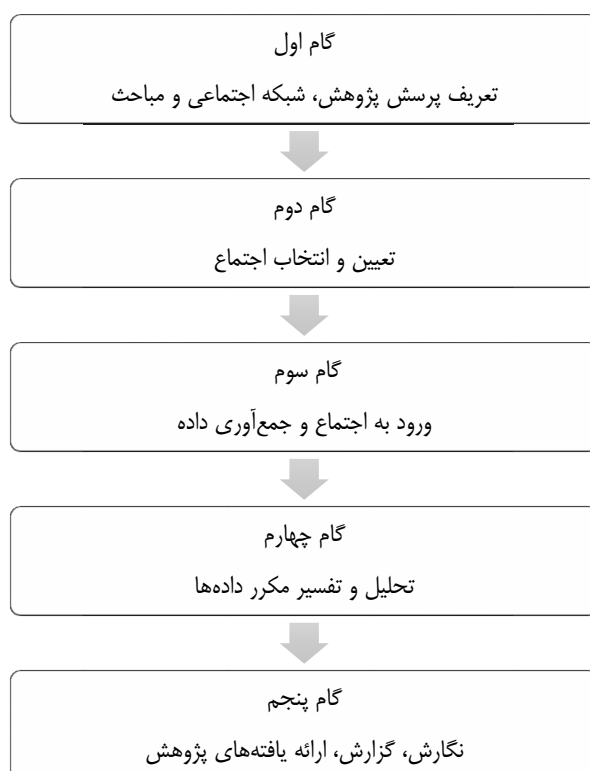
گام اول

تعریف پرسش پژوهش، شبکه اجتماعی و مباحث

گام دوم

تعیین و انتخاب اجتماع

گام سوم

ورود به اجتماع و جمع‌آوری داده

گام چهارم

تحلیل و تفسیر مکرر داده‌ها

گام پنجم

نگارش، گزارش، ارائه یافته‌های پژوهش